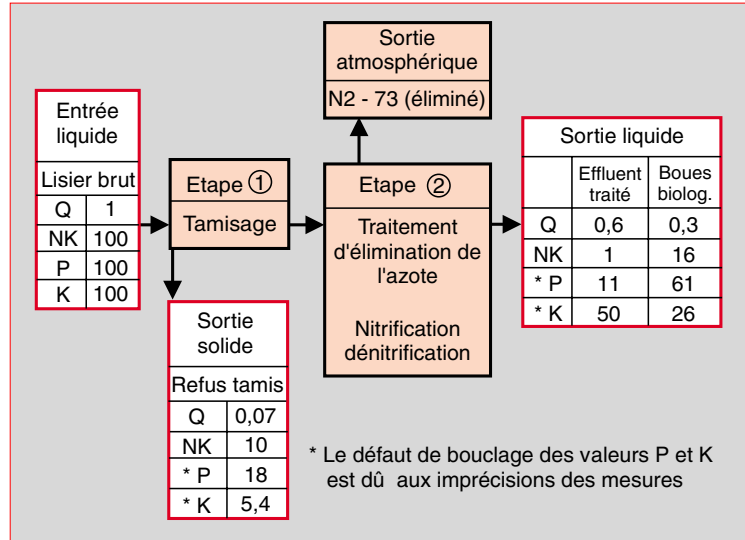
Entrée liquide

| Lisier brut | |
|---|---|
| Q | 1 |
| NK | 100 |
| P | 100 |
| K | 100 |

Etape ①

Tamisage

Sortie solide

| Refus tamis | |
|---|---|
| Q | 0,07 |
| NK | 10 |
| * P | 18 |
| * K | 5,4 |

Sortie atmosphérique

N2 - 73 (éliminé)

Etape ②

Traitement d'élimination de l'azote

Nitrification dénitrification

Sortie liquide

| | Effluent traité | Boues biolog. |
|---|---|---|
| Q | 0,6 | 0,3 |
| NK | 1 | 16 |
| * P | 11 | 61 |
| * K | 50 | 26 |

* Le défaut de bouclage des valeurs P et K est dû aux imprécisions des mesures